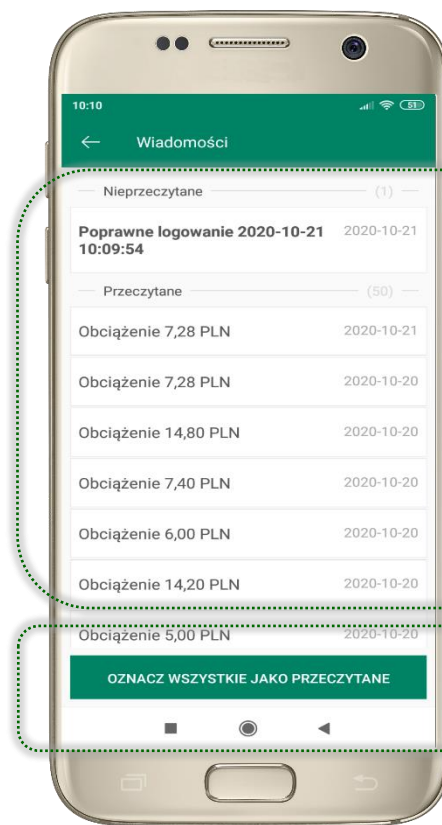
10:10

Wiadomości

Nieprzeczytane (1)

Poprawne logowanie 2020-10-21 10:09:54 2020-10-21

Przeczytane (50)

Obciążenie 7,28 PLN 2020-10-21

Obciążenie 7,28 PLN 2020-10-20

Obciążenie 14,80 PLN 2020-10-20

Obciążenie 7,40 PLN 2020-10-20

Obciążenie 6,00 PLN 2020-10-20

Obciążenie 14,20 PLN 2020-10-20

Obciążenie 5,00 PLN 2020-10-20

OZNACZ WSZYSTKIE JAKO PRZECZYTANE